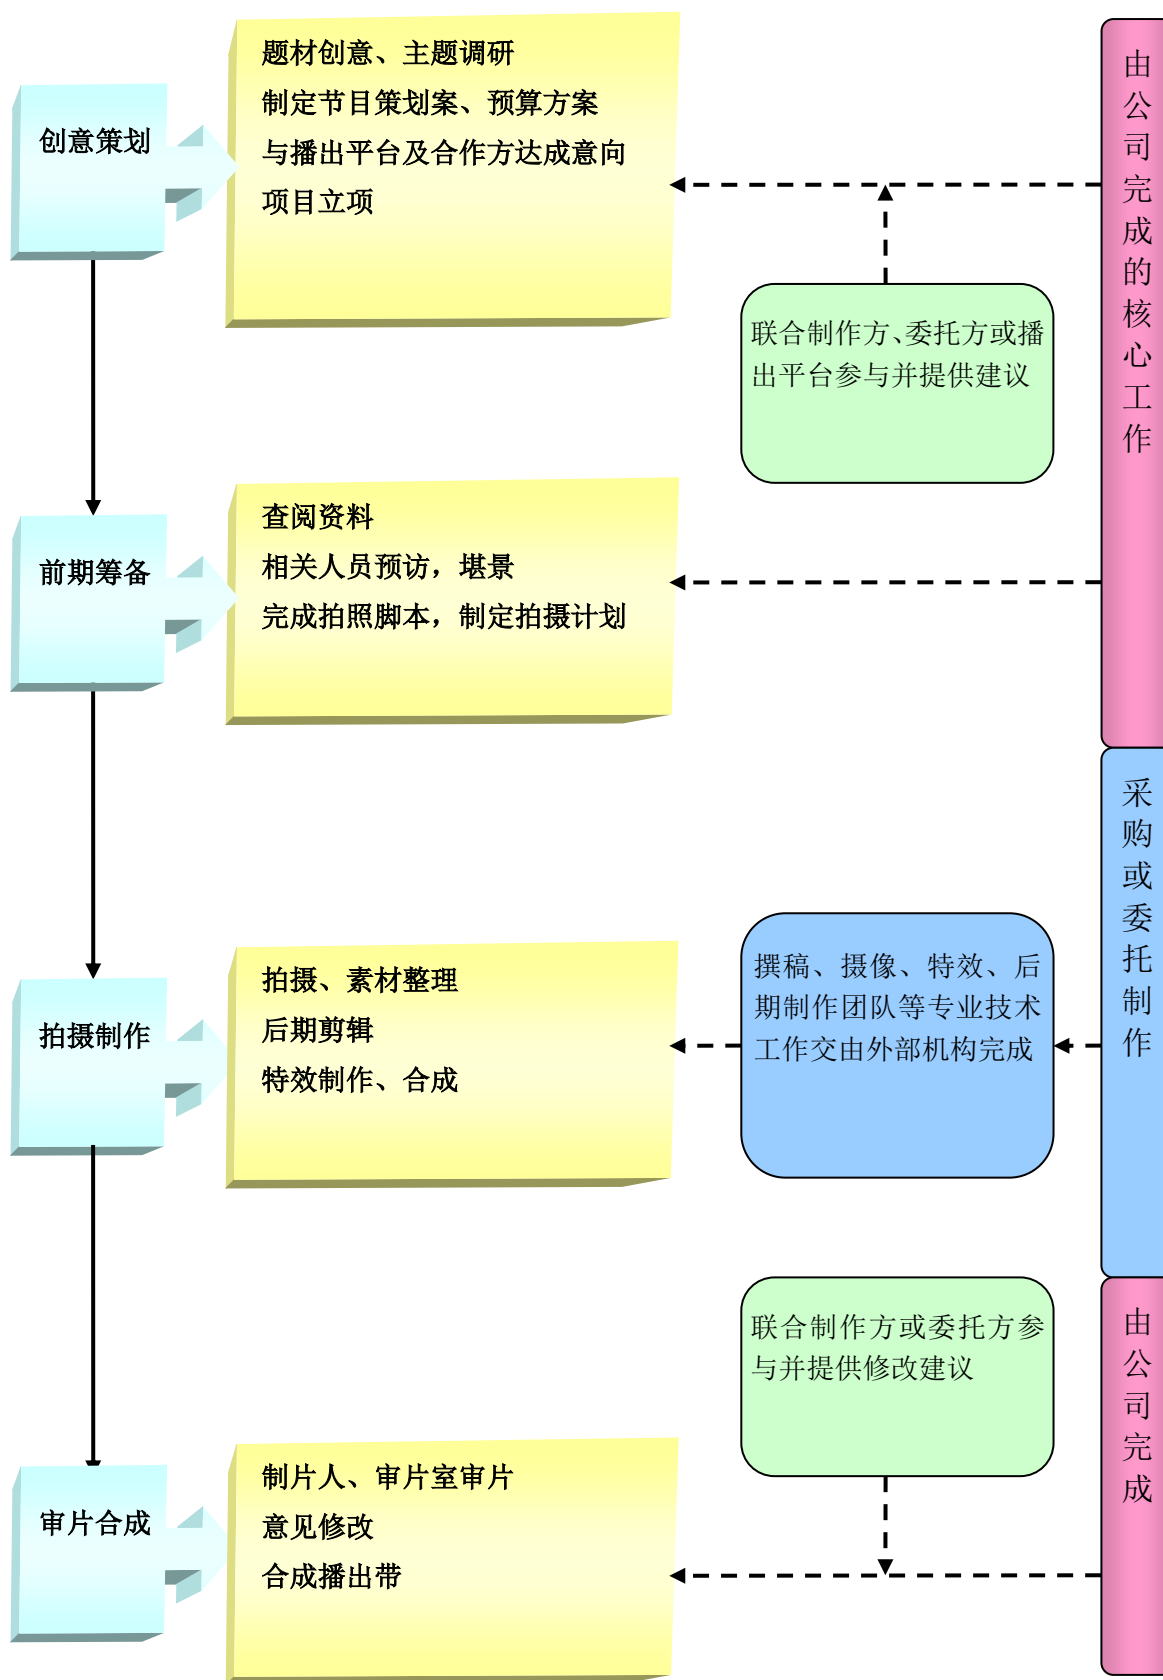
创意策划

题材创意、主题调研
制定节目策划案、预算方案
与播出平台及合作方达成意向
项目立项

由公司完成的核心工作

联合制作方、委托方或播出平台参与并提供建议

前期筹备

查阅资料
相关人员预访，堪景
完成拍照脚本，制定拍摄计划

采购或委托制作

拍摄制作

拍摄、素材整理
后期剪辑
特效制作、合成

撰稿、摄像、特效、后期制作团队等专业技术工作交由外部机构完成

联合制作方或委托方参与并提供修改建议

由公司完成

审片合成

制片人、审片室审片
意见修改
合成播出带